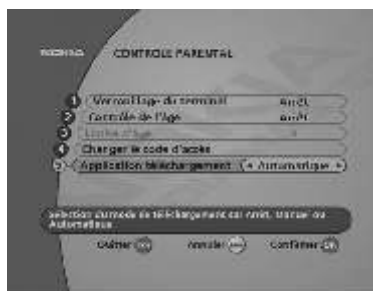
NOKIA CONTROLE PARENTAL

1 Verrouillage du terminal Arrêt
2 Contrôle de l'âge Arrêt
3 Limite d'âge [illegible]
4 Changer le code d'accès
5 Application téléchargement < Automatique >

Sélection du mode de téléchargement car Arrêt, Manuel ou Automatique

Quitter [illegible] Annuler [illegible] Confirmer OK